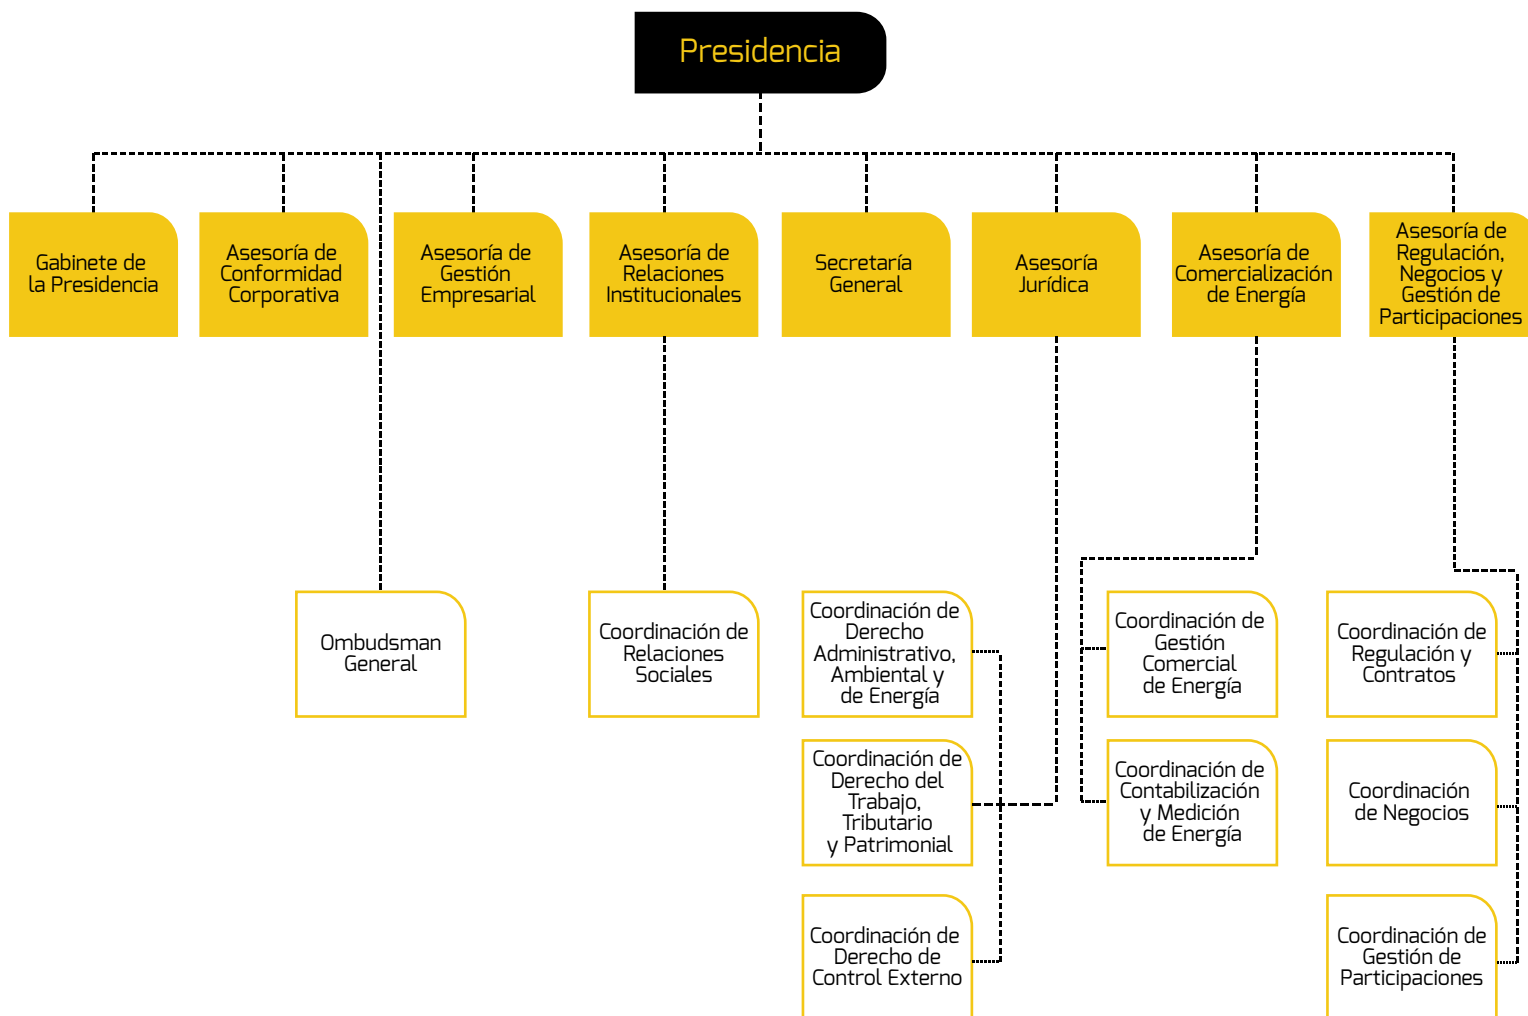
Presidencia

Gabinete de la Presidencia

Asesoría de Conformidad Corporativa

Asesoría de Gestión Empresarial

Asesoría de Relaciones Institucionales

Secretaría General

Asesoría Jurídica

Asesoría de Comercialización de Energía

Asesoría de Regulación, Negocios y Gestión de Participaciones

Ombudsman General

Coordinación de Relaciones Sociales

Coordinación de Derecho Administrativo, Ambiental y de Energía

Coordinación de Derecho del Trabajo, Tributario y Patrimonial

Coordinación de Derecho de Control Externo

Coordinación de Gestión Comercial de Energía

Coordinación de Contabilización y Medición de Energía

Coordinación de Regulación y Contratos

Coordinación de Negocios

Coordinación de Gestión de Participaciones